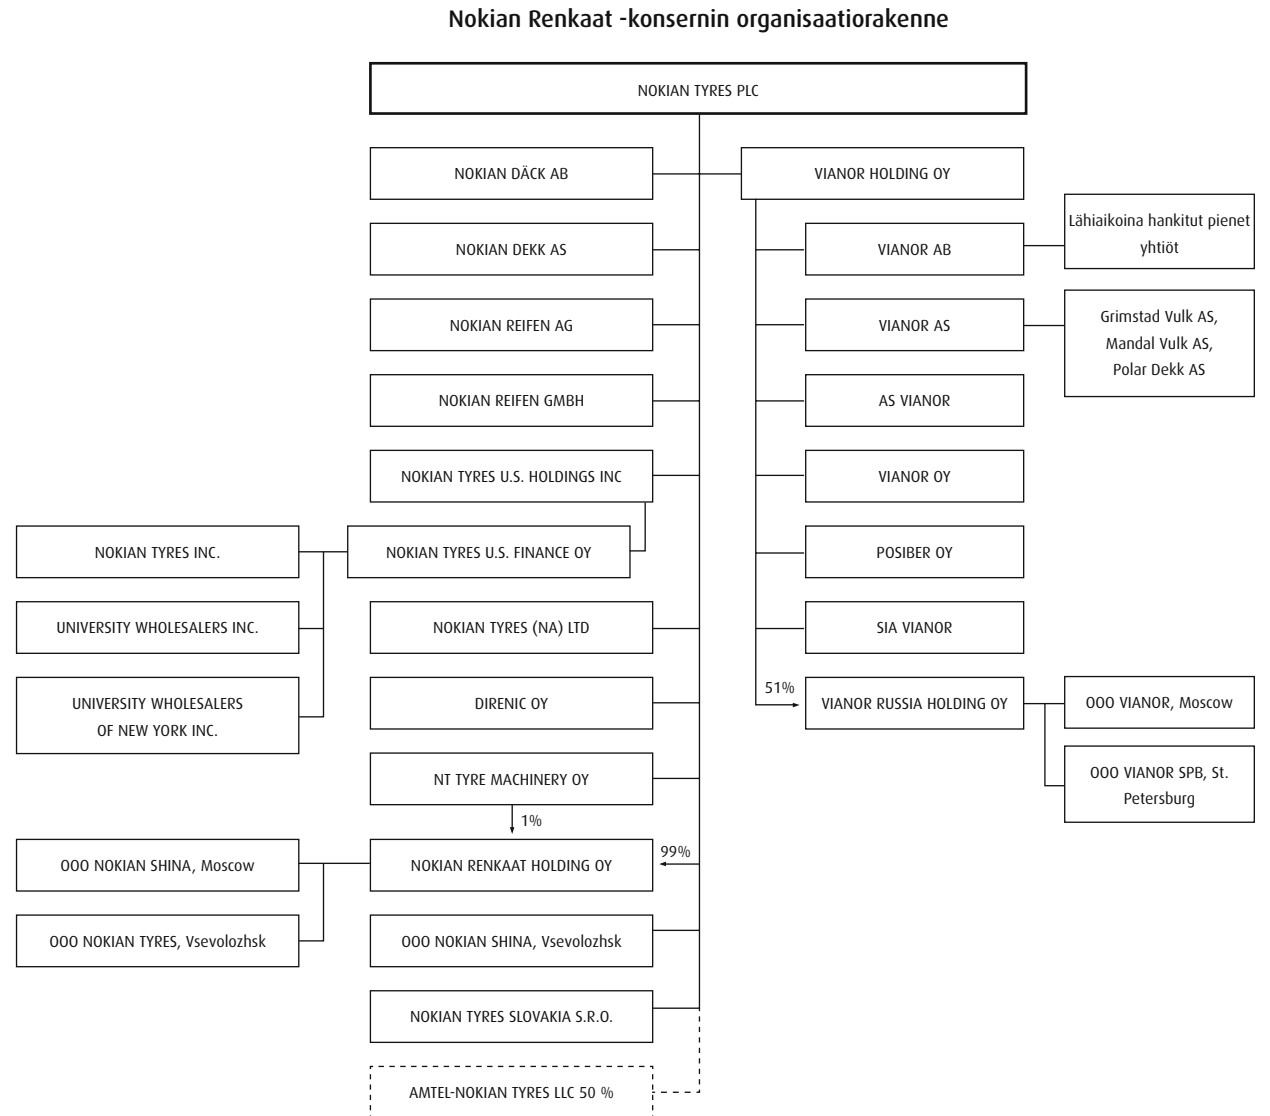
Nokian Renkaat -konsernin organisaatiorakenne

NOKIAN TYRES PLC

NOKIAN DÄCK AB

VIANOR HOLDING OY

Lähiaikoina hankitut pienet yhtiöt

NOKIAN DEKK AS

VIANOR AB

NOKIAN REIFEN AG

VIANOR AS

Grimstad Vulk AS, Mandal Vulk AS, Polar Dekk AS

NOKIAN REIFEN GMBH

AS VIANOR

NOKIAN TYRES U.S. HOLDINGS INC

VIANOR OY

NOKIAN TYRES INC.

NOKIAN TYRES U.S. FINANCE OY

POSIBER OY

UNIVERSITY WHOLESALERS INC.

NOKIAN TYRES (NA) LTD

SIA VIANOR

UNIVERSITY WHOLESALERS OF NEW YORK INC.

DIRENIC OY

51%

VIANOR RUSSIA HOLDING OY

OOO VIANOR, Moscow

OOO VIANOR SPB, St. Petersburg

NT TYRE MACHINERY OY

1%

OOO NOKIAN SHINA, Moscow

NOKIAN RENKAAT HOLDING OY

99%

OOO NOKIAN TYRES, Vsevolozhsk

OOO NOKIAN SHINA, Vsevolozhsk

NOKIAN TYRES SLOVAKIA S.R.O.

AMTEL-NOKIAN TYRES LLC 50 %